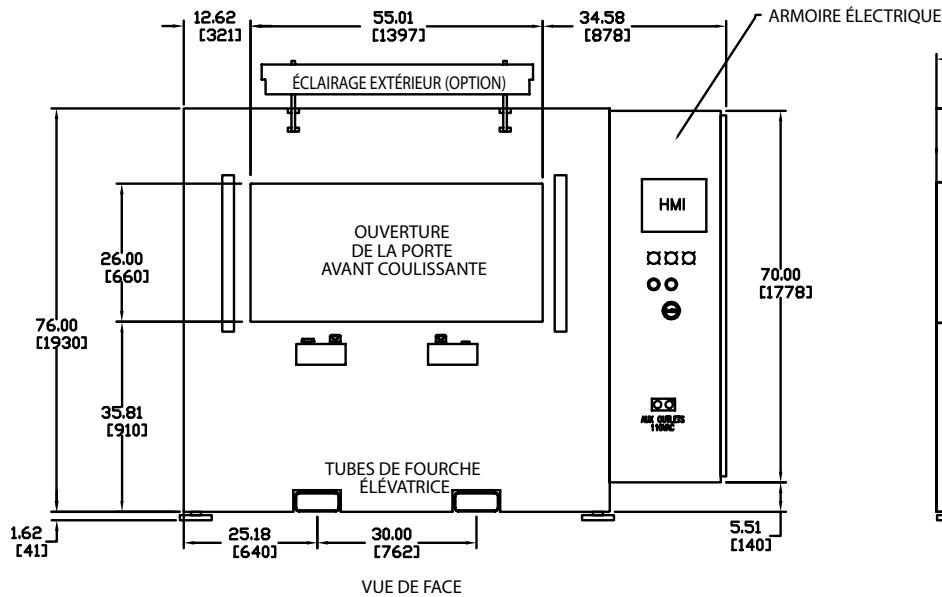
12.62
[321]

55.01
[1397]

34.58
[878]

ARMOIRE ÉLECTRIQUE

ÉCLAIRAGE EXTÉRIEUR (OPTION)

OUVERTURE
DE LA PORTE
AVANT COULISSANTE

HMI

26.00
[660]

76.00
[1930]

35.81
[910]

70.00
[1778]

AUX OUTLETS
110VAC

TUBES DE FOURCHE
ÉLÉVATRICE

1.62
[41]

25.18
[640]

30.00
[762]

5.51
[140]

VUE DE FACE